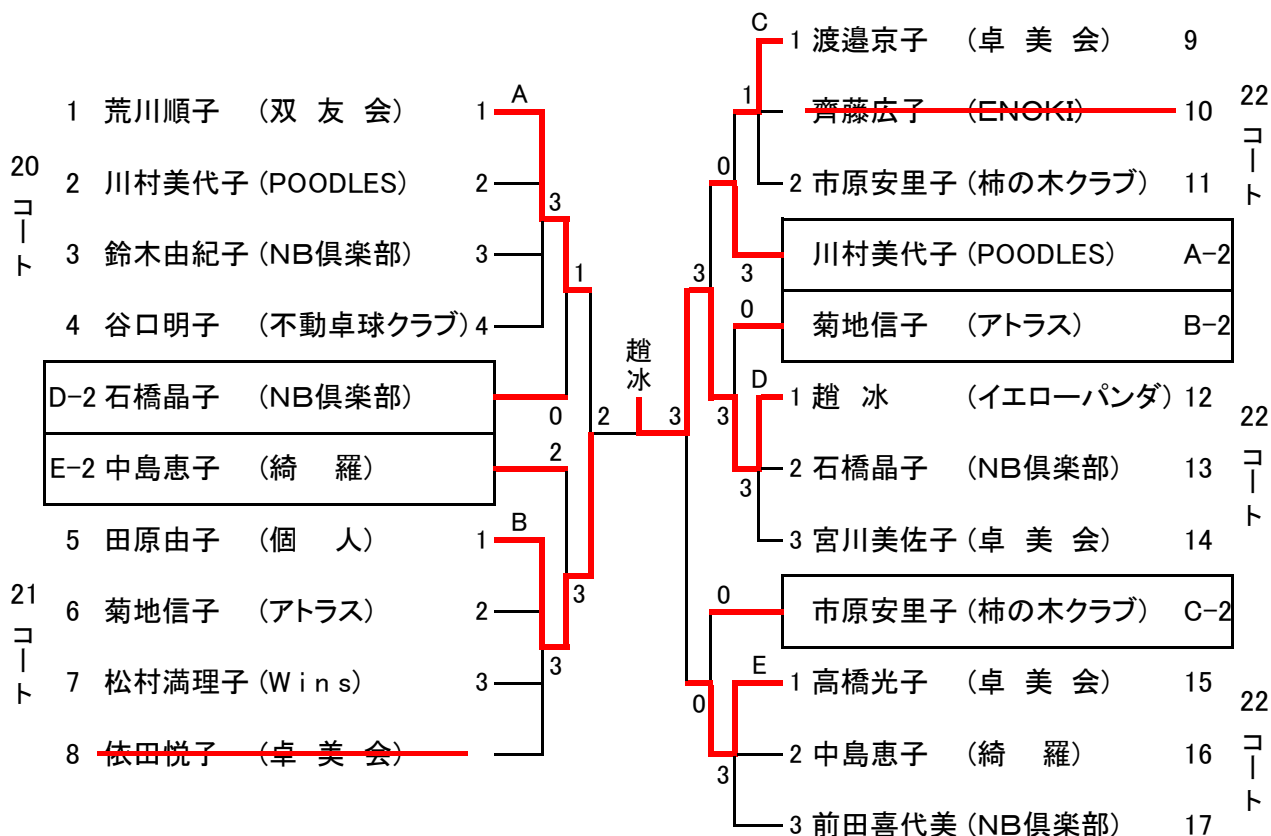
20
コート

1 荒川順子 （双 友 会） 1
2 川村美代子 (POODLES) 2
3 鈴木由紀子 (NB倶楽部) 3
4 谷口明子 （不動卓球クラブ) 4
D-2 石橋晶子 （NB倶楽部）
E-2 中島恵子 （綺 羅）
5 田原由子 （個 人） 1
6 菊地信子 （アトラス） 2
7 松村満理子 (Wins) 3
8 依田悦子 （卓 美 会）

21
コート

A
3
1
0
2
2
B
3
3

趙
氷
3
3

C
1 渡邉京子 （卓 美 会） 9
1
齊藤広子 （ENOKI） 10
0
2 市原安里子 (柿の木クラブ) 11
3
川村美代子 (POODLES) A-2
0
菊地信子 （アトラス） B-2
D
3
1 趙 氷 （イエローパンダ） 12
2 石橋晶子 （NB倶楽部） 13
3
3 宮川美佐子 (卓 美 会) 14
0
市原安里子 (柿の木クラブ) C-2
E
1 高橋光子 （卓 美 会） 15
0
2 中島恵子 （綺 羅） 16
3
3 前田喜代美 (NB倶楽部) 17

22
コート

22
コート

22
コート